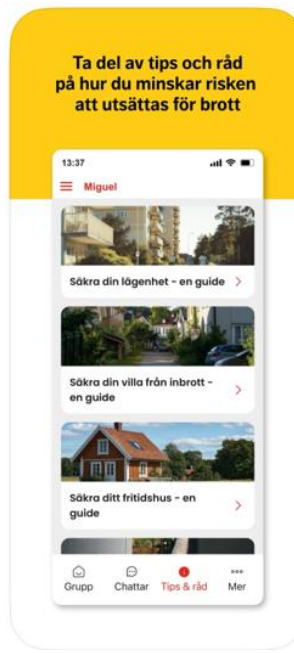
Ta del av tips och råd på hur du minskar risken att utsättas för brott

13:37

Miguel

Säkra din lägenhet - en guide

Säkra din villa från inbrott - en guide

Säkra ditt fritidshus - en guide

Grupp Chattar Tips & råd Mer